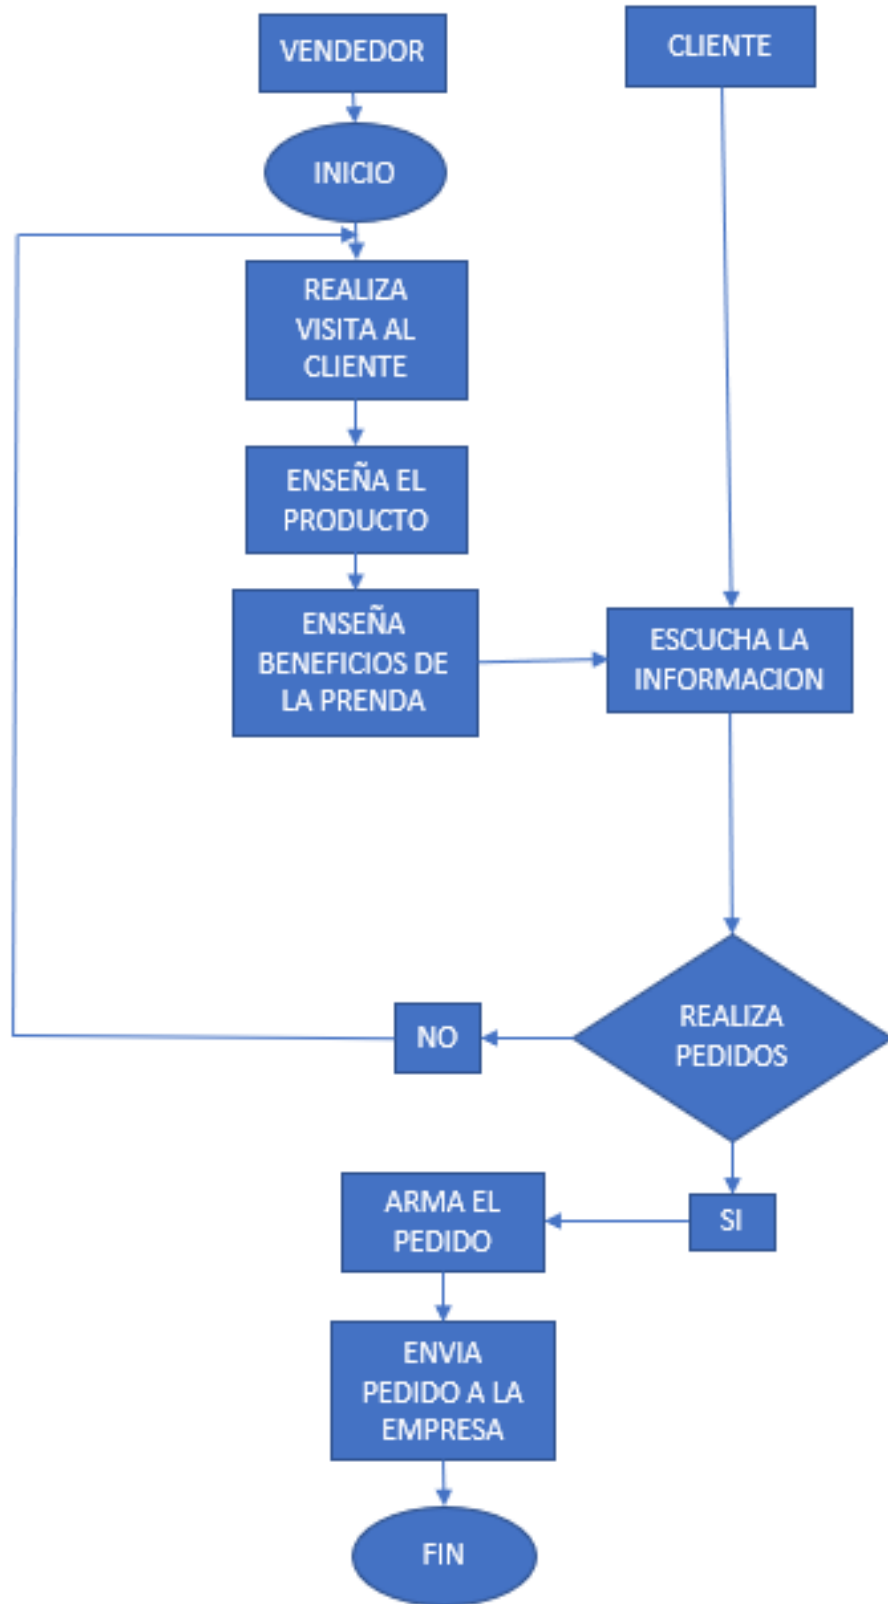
VENDEDOR

CLIENTE

INICIO

REALIZA VISITA AL CLIENTE

ENSEÑA EL PRODUCTO

ENSEÑA BENEFICIOS DE LA PRENDA

ESCUCHA LA INFORMACION

NO

REALIZA PEDIDOS

ARMA EL PEDIDO

SI

ENVIA PEDIDO A LA EMPRESA

FIN